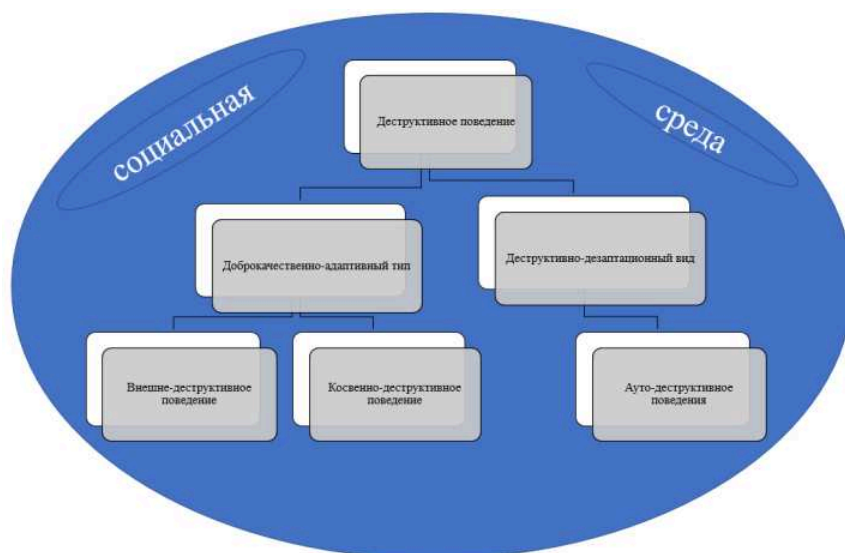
социальная

среда

Деструктивное поведение

Доброкачественно-адаптивный тип

Деструктивно-дезаптационный вид

Внешне-деструктивное поведение

Косвенно-деструктивное поведение

Ауто-деструктивное поведения